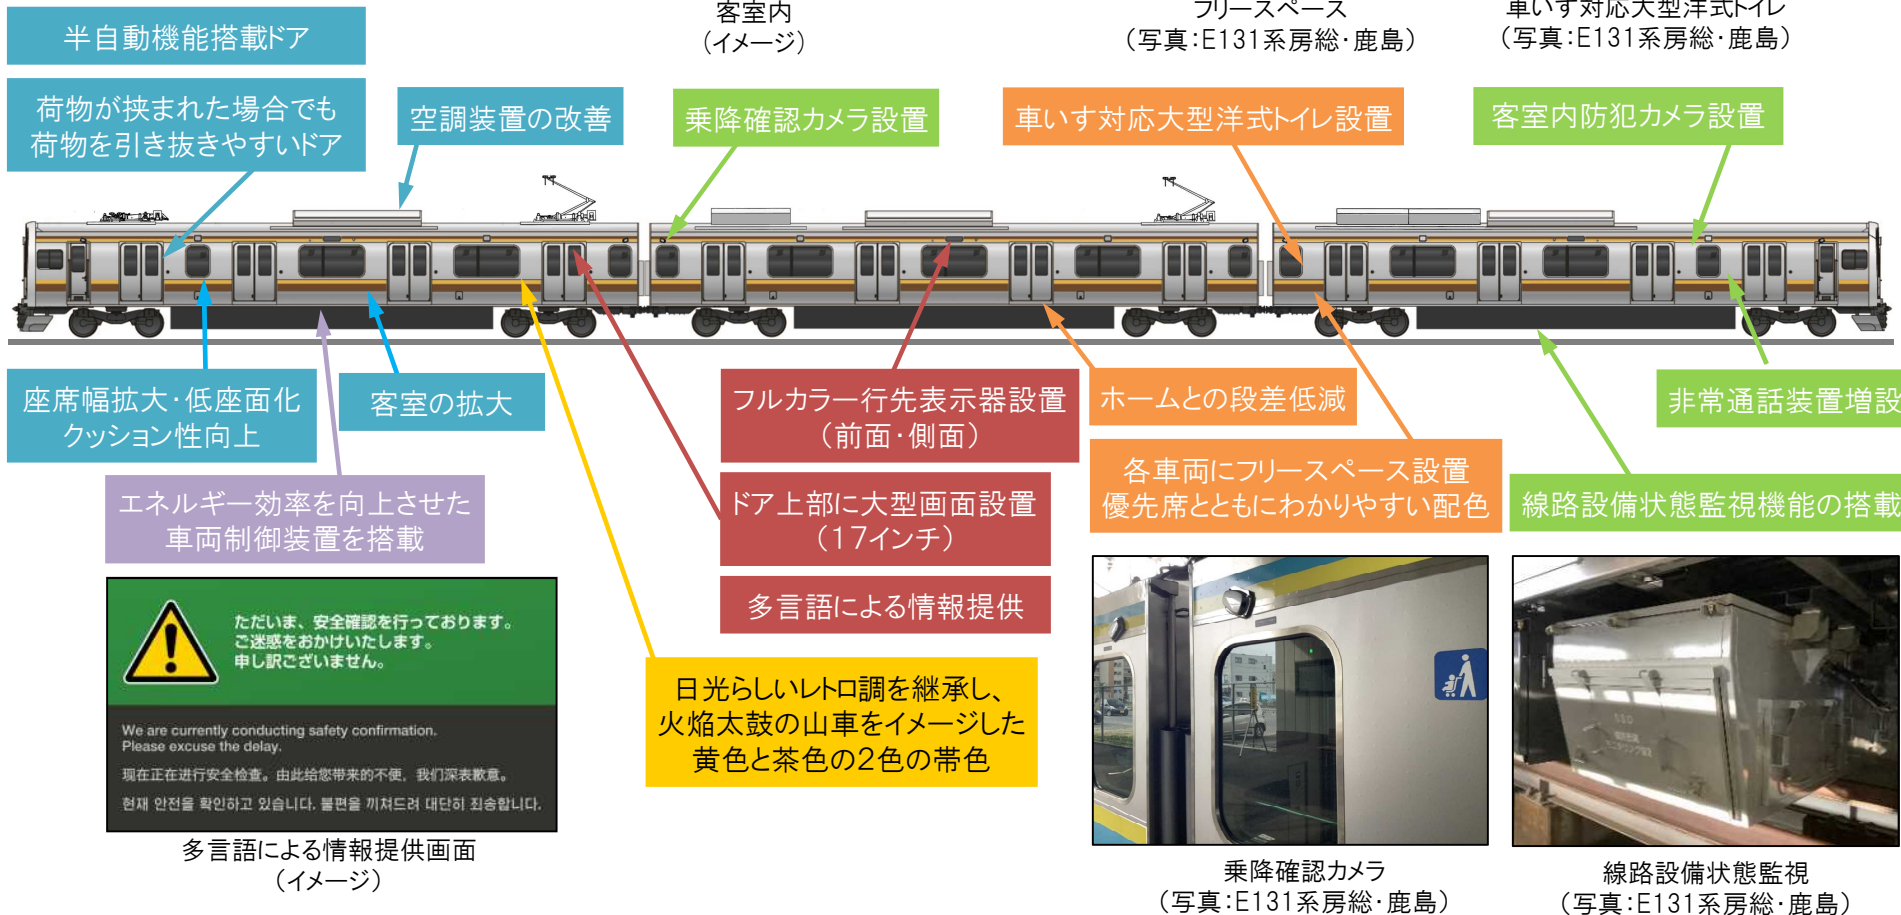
客室内
(イメージ)

フリースペース
(写真:E131系房総・鹿島)

車いす対応大型洋式トイレ
(写真:E131系房総・鹿島)

半自動機能搭載ドア

荷物が挟まれた場合でも
荷物を引き抜きやすいドア

空調装置の改善

乗降確認カメラ設置

車いす対応大型洋式トイレ設置

客室内防犯カメラ設置

座席幅拡大・低座面化
クッション性向上

客室の拡大

フルカラー行先表示器設置
(前面・側面)

ホームとの段差低減

非常通話装置増設

エネルギー効率を向上させた
車両制御装置を搭載

各車両にフリースペース設置
優先席とともにわかりやすい配色

線路設備状態監視機能の搭載

ドア上部に大型画面設置
(17インチ)

多言語による情報提供

ただいま、安全確認を行っております。
ご迷惑をおかけいたします。
申し訳ございません。

We are currently conducting safety confirmation.
Please excuse the delay.

现在正在进行安全检查。由此给您带来的不便，我们深表歉意。

현재 안전을 확인하고 있습니다. 불편을 끼쳐드려 대단히 죄송합니다.

多言語による情報提供画面
(イメージ)

日光らしいレトロ調を継承し、
火焔太鼓の山車をイメージした
黄色と茶色の2色の帯色

乗降確認カメラ
(写真:E131系房総・鹿島)

線路設備状態監視
(写真:E131系房総・鹿島)